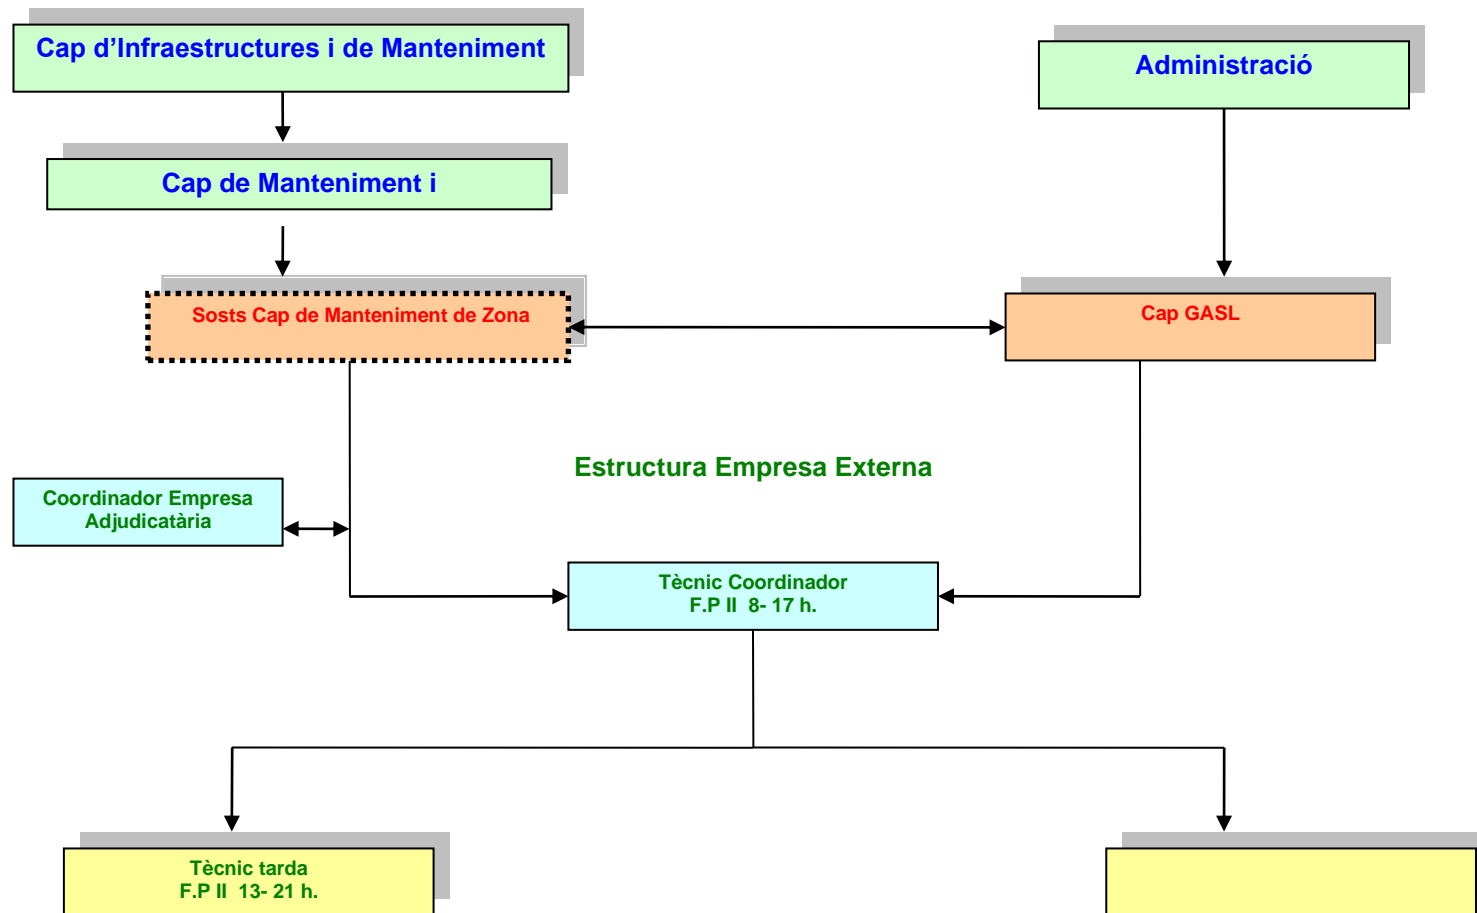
Cap d’Infraestructures i de Manteniment

Administració

Cap de Manteniment i

Sosts Cap de Manteniment de Zona

Cap GASL

Estructura Empresa Externa

Coordinador Empresa Adjudicatària

Tècnic Coordinador
F.P II 8- 17 h.

Tècnic tarda
F.P II 13- 21 h.